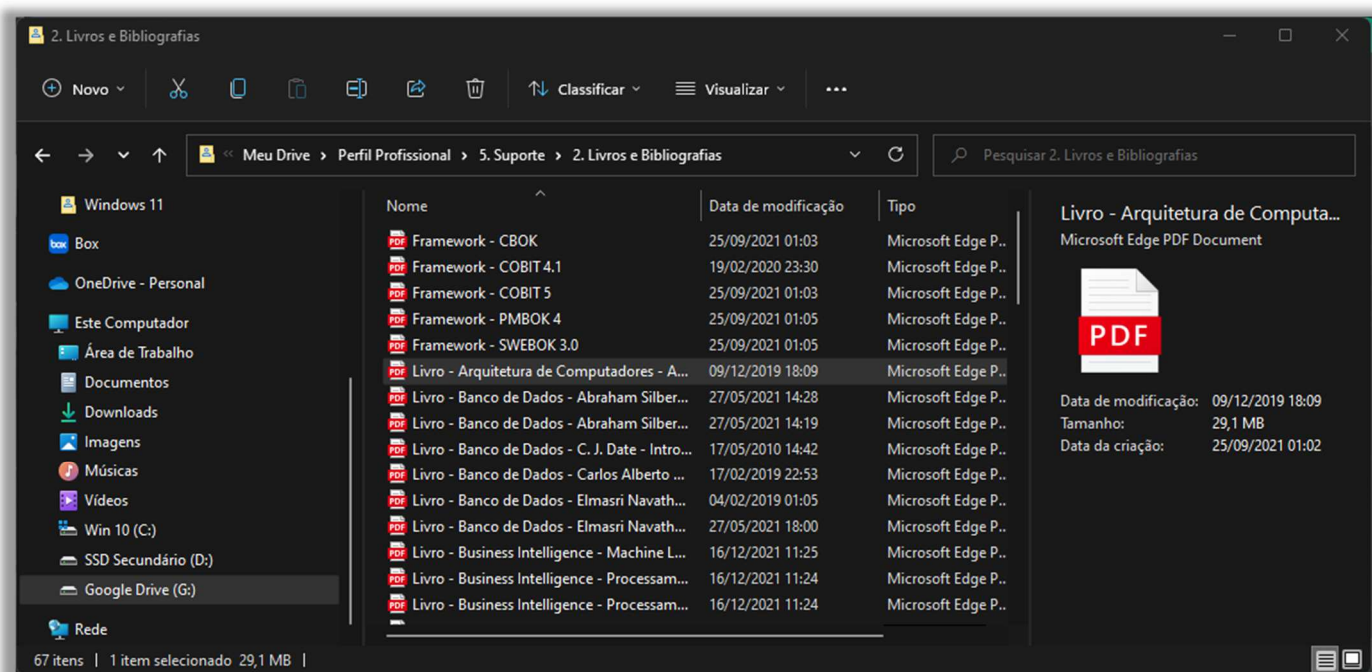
2. Livros e Bibliografias

Novo

Classificar

Visualizar

...

Meu Drive > Perfil Profissional > 5. Suporte > 2. Livros e Bibliografias

Pesquisar 2. Livros e Bibliografias

Windows 11
Box
OneDrive - Personal
Este Computador
Área de Trabalho
Documentos
Downloads
Imagens
Músicas
Vídeos
Win 10 (C:)
SSD Secundário (D:)
Google Drive (G:)
Rede

| Nome | Data de modificação | Tipo |
|---|---|---|
| Framework - CBOK | 25/09/2021 01:03 | Microsoft Edge P... |
| Framework - COBIT 4.1 | 19/02/2020 23:30 | Microsoft Edge P... |
| Framework - COBIT 5 | 25/09/2021 01:03 | Microsoft Edge P... |
| Framework - PMBOK 4 | 25/09/2021 01:05 | Microsoft Edge P... |
| Framework - SWEBOK 3.0 | 25/09/2021 01:05 | Microsoft Edge P... |
| Livro - Arquitetura de Computadores - A... | 09/12/2019 18:09 | Microsoft Edge P... |
| Livro - Banco de Dados - Abraham Silber... | 27/05/2021 14:28 | Microsoft Edge P... |
| Livro - Banco de Dados - Abraham Silber... | 27/05/2021 14:19 | Microsoft Edge P... |
| Livro - Banco de Dados - C. J. Date - Intro... | 17/05/2010 14:42 | Microsoft Edge P... |
| Livro - Banco de Dados - Carlos Alberto ... | 17/02/2019 22:53 | Microsoft Edge P... |
| Livro - Banco de Dados - Elmasri Navath... | 04/02/2019 01:05 | Microsoft Edge P... |
| Livro - Banco de Dados - Elmasri Navath... | 27/05/2021 18:00 | Microsoft Edge P... |
| Livro - Business Intelligence - Machine L... | 16/12/2021 11:25 | Microsoft Edge P... |
| Livro - Business Intelligence - Processam... | 16/12/2021 11:24 | Microsoft Edge P... |
| Livro - Business Intelligence - Processam... | 16/12/2021 11:24 | Microsoft Edge P... |

Livro - Arquitetura de Computa...
Microsoft Edge PDF Document

PDF

Data de modificação: 09/12/2019 18:09
Tamanho: 29,1 MB
Data da criação: 25/09/2021 01:02

67 itens | 1 item selecionado 29,1 MB |